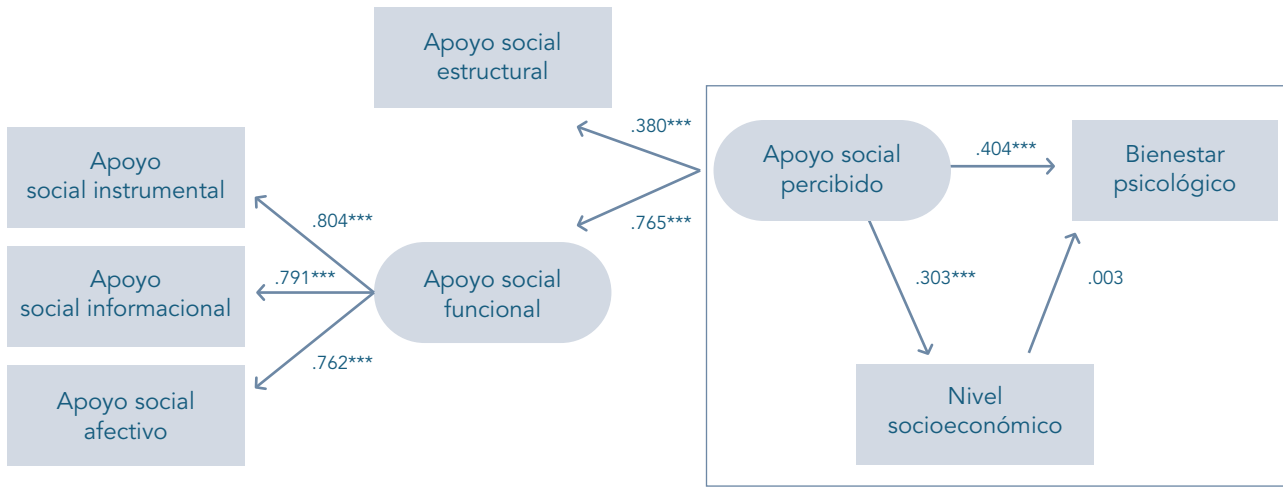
Apoyo social estructural

Apoyo social instrumental

Apoyo social informacional

Apoyo social afectivo

.804***

.791***

.762***

Apoyo social funcional

.380***

.765***

Apoyo social percibido

.404***

Bienestar psicológico

.303***

.003

Nivel socioeconómico